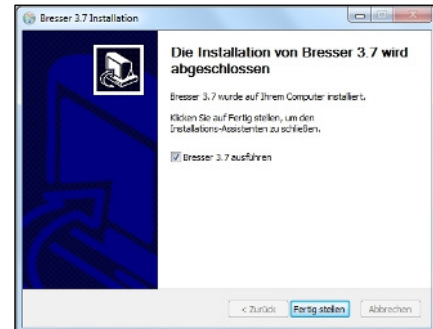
Bresser 3.7 Installation

Die Installation von Bresser 3.7 wird abgeschlossen

Bresser 3.7 wurde auf Ihrem Computer installiert.

Klicken Sie auf Fertig stellen, um den Installations-Assistenten zu schließen.

Bresser 3.7 ausführen

< Zurück
Fertig stellen
Abbrechen